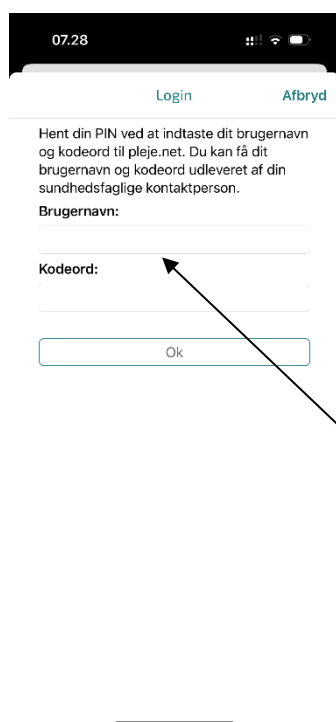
07.28

Login

Afbryd

Hent din PIN ved at indtaste dit brugernavn og kodeord til pleje.net. Du kan få dit brugernavn og kodeord udleveret af din sundhedsfaglige kontaktperson.

Brugernavn:

Kodeord:

Ok